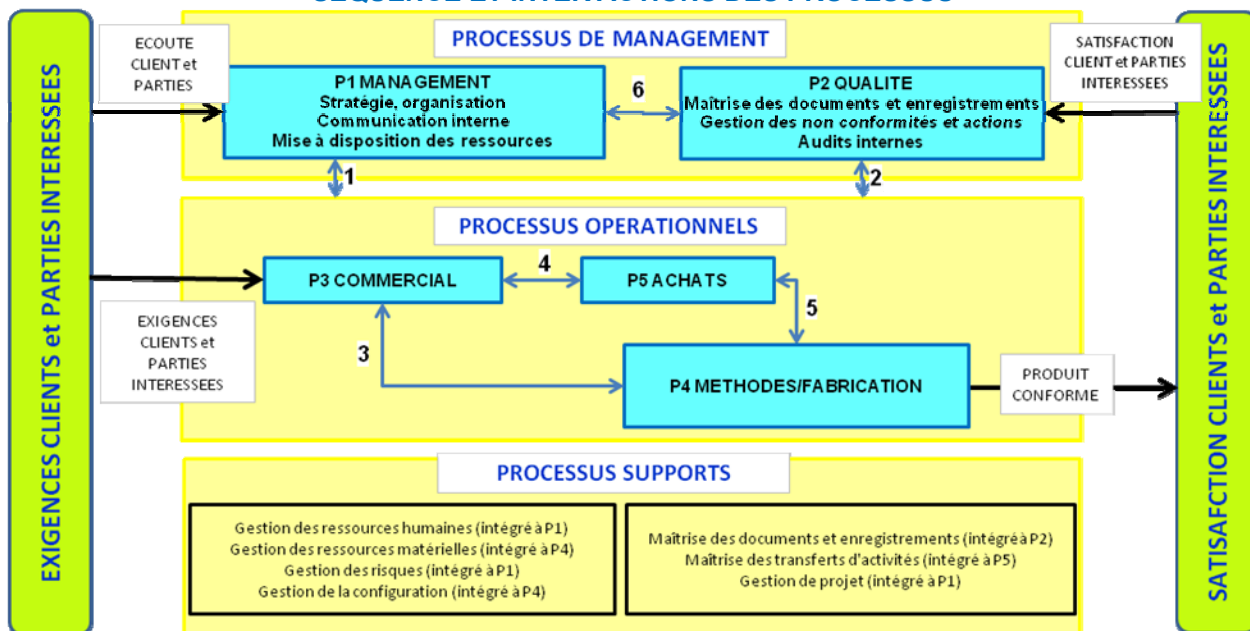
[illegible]

EXIGENCES CLIENTS et PARTIES INTERESSEES

ECOUTE CLIENT et PARTIES

PROCESSUS DE MANAGEMENT

P1 MANAGEMENT
Stratégie, organisation
Communication interne
Mise à disposition des ressources

6

P2 QUALITE
Maîtrise des documents et enregistrements
Gestion des non conformités et actions
Audits internes

SATISFACTION CLIENT et PARTIES INTERESSEES

1

2

PROCESSUS OPERATIONNELS

P3 COMMERCIAL

4

P5 ACHATS

5

EXIGENCES CLIENTS et PARTIES INTERESSEES

3

P4 METHODES/FABRICATION

PRODUIT CONFORME

PROCESSUS SUPPORTS

Gestion des ressources humaines (intégré à P1)
Gestion des ressources matérielles (intégré à P4)
Gestion des risques (intégré à P1)
Gestion de la configuration (intégré à P4)

Maîtrise des documents et enregistrements (intégré à P2)
Maîtrise des transferts d'activités (intégré à P5)
Gestion de projet (intégré à P1)

SATISAFCTION CLIENTS et PARTIES INTERESSEES